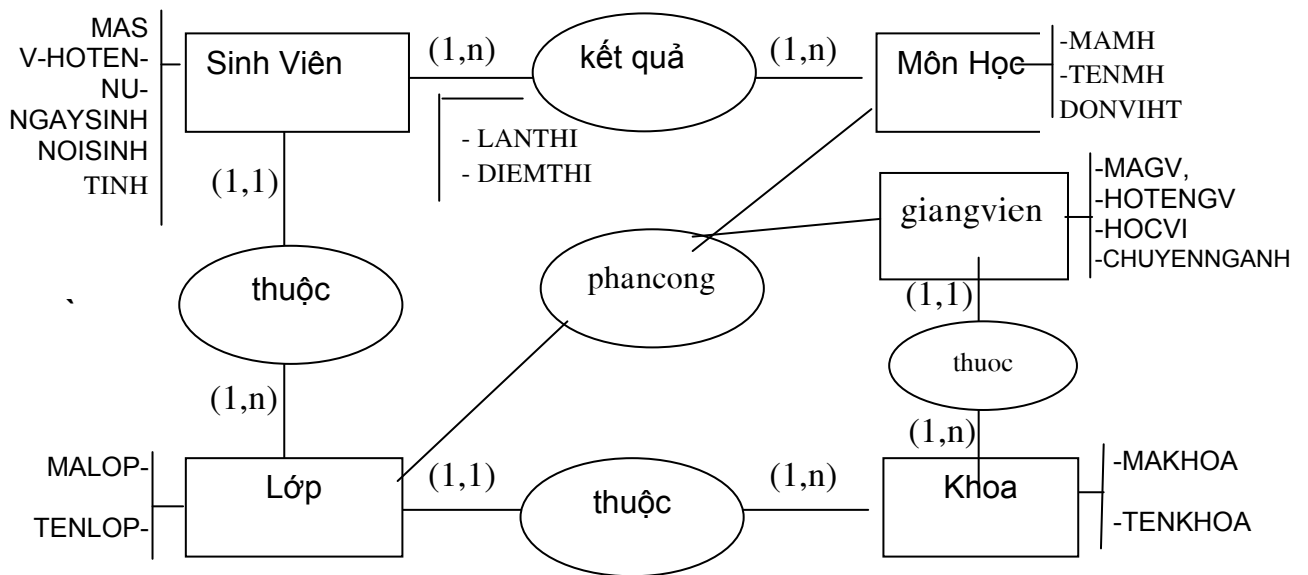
MAS
V-HOTEN-
NU-
NGAYSINH
NOISINH
TINH

Sinh Viên

(1,n)

kết quả

(1,n)

Môn Học

-MAMH
-TENMH
DONVIHT

- LANTHI
- DIEMTHI

(1,1)

-MAGV,
-HOTENGV
-HOCVI
-CHUYENNGANH

giangvien

thuộc

phancong

(1,1)

thuoc

(1,n)

(1,n)

MALOP-
TENLOP-

Lớp

(1,1)

thuộc

(1,n)

Khoa

-MAKHOA
-TENKHOA